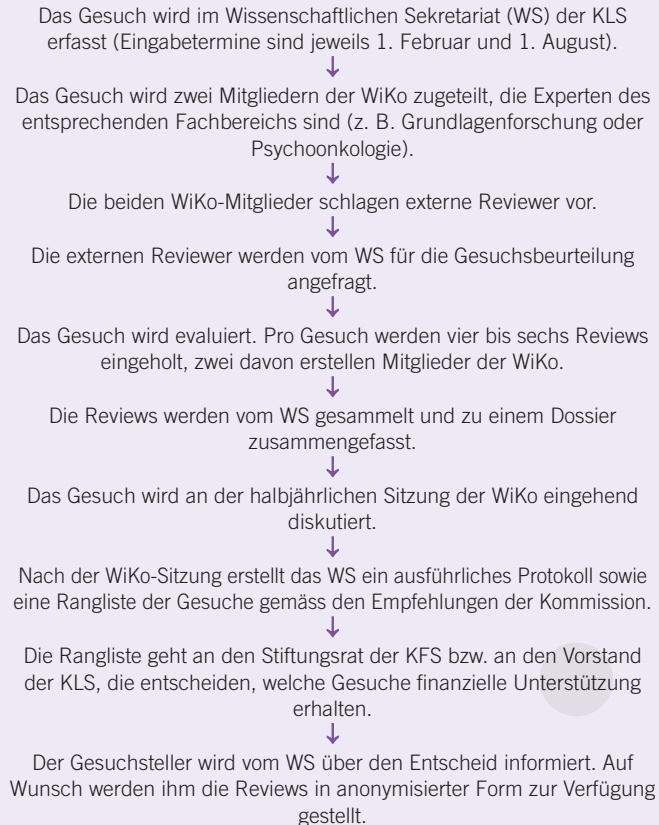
Das Gesuch wird im Wissenschaftlichen Sekretariat (WS) der KLS erfasst (Eingabetermine sind jeweils 1. Februar und 1. August).

↓

Das Gesuch wird zwei Mitgliedern der WiKo zugeteilt, die Experten des entsprechenden Fachbereichs sind (z. B. Grundlagenforschung oder Psychoonkologie).

↓

Die beiden WiKo-Mitglieder schlagen externe Reviewer vor.

↓

Die externen Reviewer werden vom WS für die Gesuchsbeurteilung angefragt.

↓

Das Gesuch wird evaluiert. Pro Gesuch werden vier bis sechs Reviews eingeholt, zwei davon erstellen Mitglieder der WiKo.

↓

Die Reviews werden vom WS gesammelt und zu einem Dossier zusammengefasst.

↓

Das Gesuch wird an der halbjährlichen Sitzung der WiKo eingehend diskutiert.

↓

Nach der WiKo-Sitzung erstellt das WS ein ausführliches Protokoll sowie eine Rangliste der Gesuche gemäss den Empfehlungen der Kommission.

↓

Die Rangliste geht an den Stiftungsrat der KFS bzw. an den Vorstand der KLS, die entscheiden, welche Gesuche finanzielle Unterstützung erhalten.

↓

Der Gesuchsteller wird vom WS über den Entscheid informiert. Auf Wunsch werden ihm die Reviews in anonymisierter Form zur Verfügung gestellt.